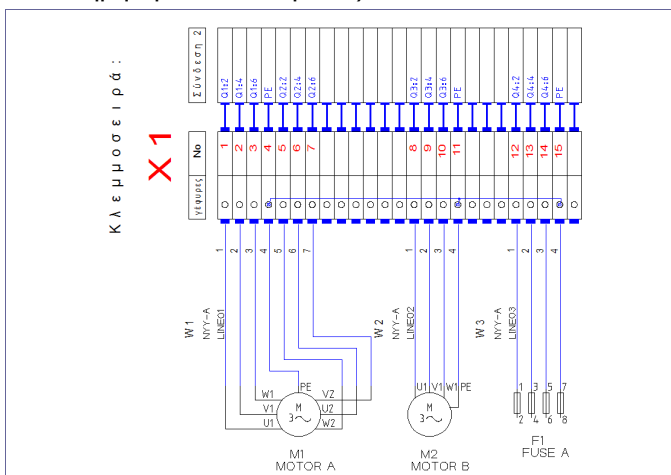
Κλεμμοσειρά:
X1

Σύνδεση 2
Q1:2 Q1:4 Q1:6 PE Q2:2 Q2:4 Q2:6
Q3:2 Q3:4 Q3:6 PE
Q4:2 Q4:4 Q4:6 PE

No
1 2 3 4 5 6 7
8 9 10 11
12 13 14 15

γέφυρες

1 2 3 4 5 6 7
1 2 3 4
1 2 3 4

W1
NYY-A
LINE01

W2

W2
NYY-A
LINE02

W3
NYY-A
LINE03

W1 PE
V1 VZ
U1 U2
W2
M
3~
M1
MOTOR A

U1 V1 W1 PE
M
3~
M2
MOTOR B

1 3 5 7
2 4 6 8
F1
FUSE A